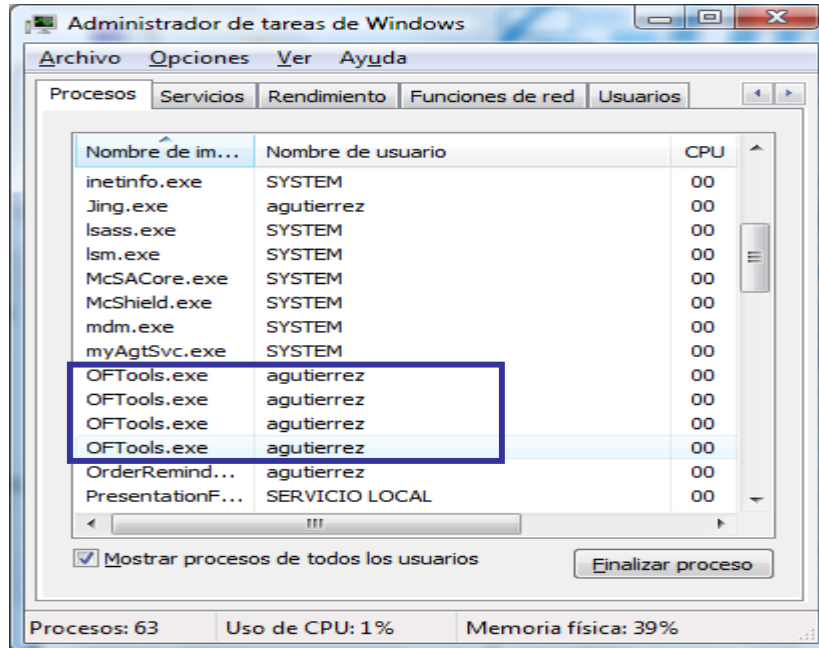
Administrador de tareas de Windows

Archivo Opciones Ver Ayuda

Procesos | Servicios | Rendimiento | Funciones de red | Usuarios

| Nombre de im... | Nombre de usuario | CPU |
|---|---|---|
| inetinfo.exe | SYSTEM | 00 |
| Jing.exe | agutierrez | 00 |
| lsass.exe | SYSTEM | 00 |
| lsm.exe | SYSTEM | 00 |
| McSACore.exe | SYSTEM | 00 |
| McShield.exe | SYSTEM | 00 |
| mdm.exe | SYSTEM | 00 |
| myAgtSvc.exe | SYSTEM | 00 |
| OFTools.exe | agutierrez | 00 |
| OFTools.exe | agutierrez | 00 |
| OFTools.exe | agutierrez | 00 |
| OFTools.exe | agutierrez | 00 |
| OrderRemind... | agutierrez | 00 |
| PresentationF... | SERVICIO LOCAL | 00 |

Mostrar procesos de todos los usuarios

Finalizar proceso

Procesos: 63 | Uso de CPU: 1% | Memoria física: 39%